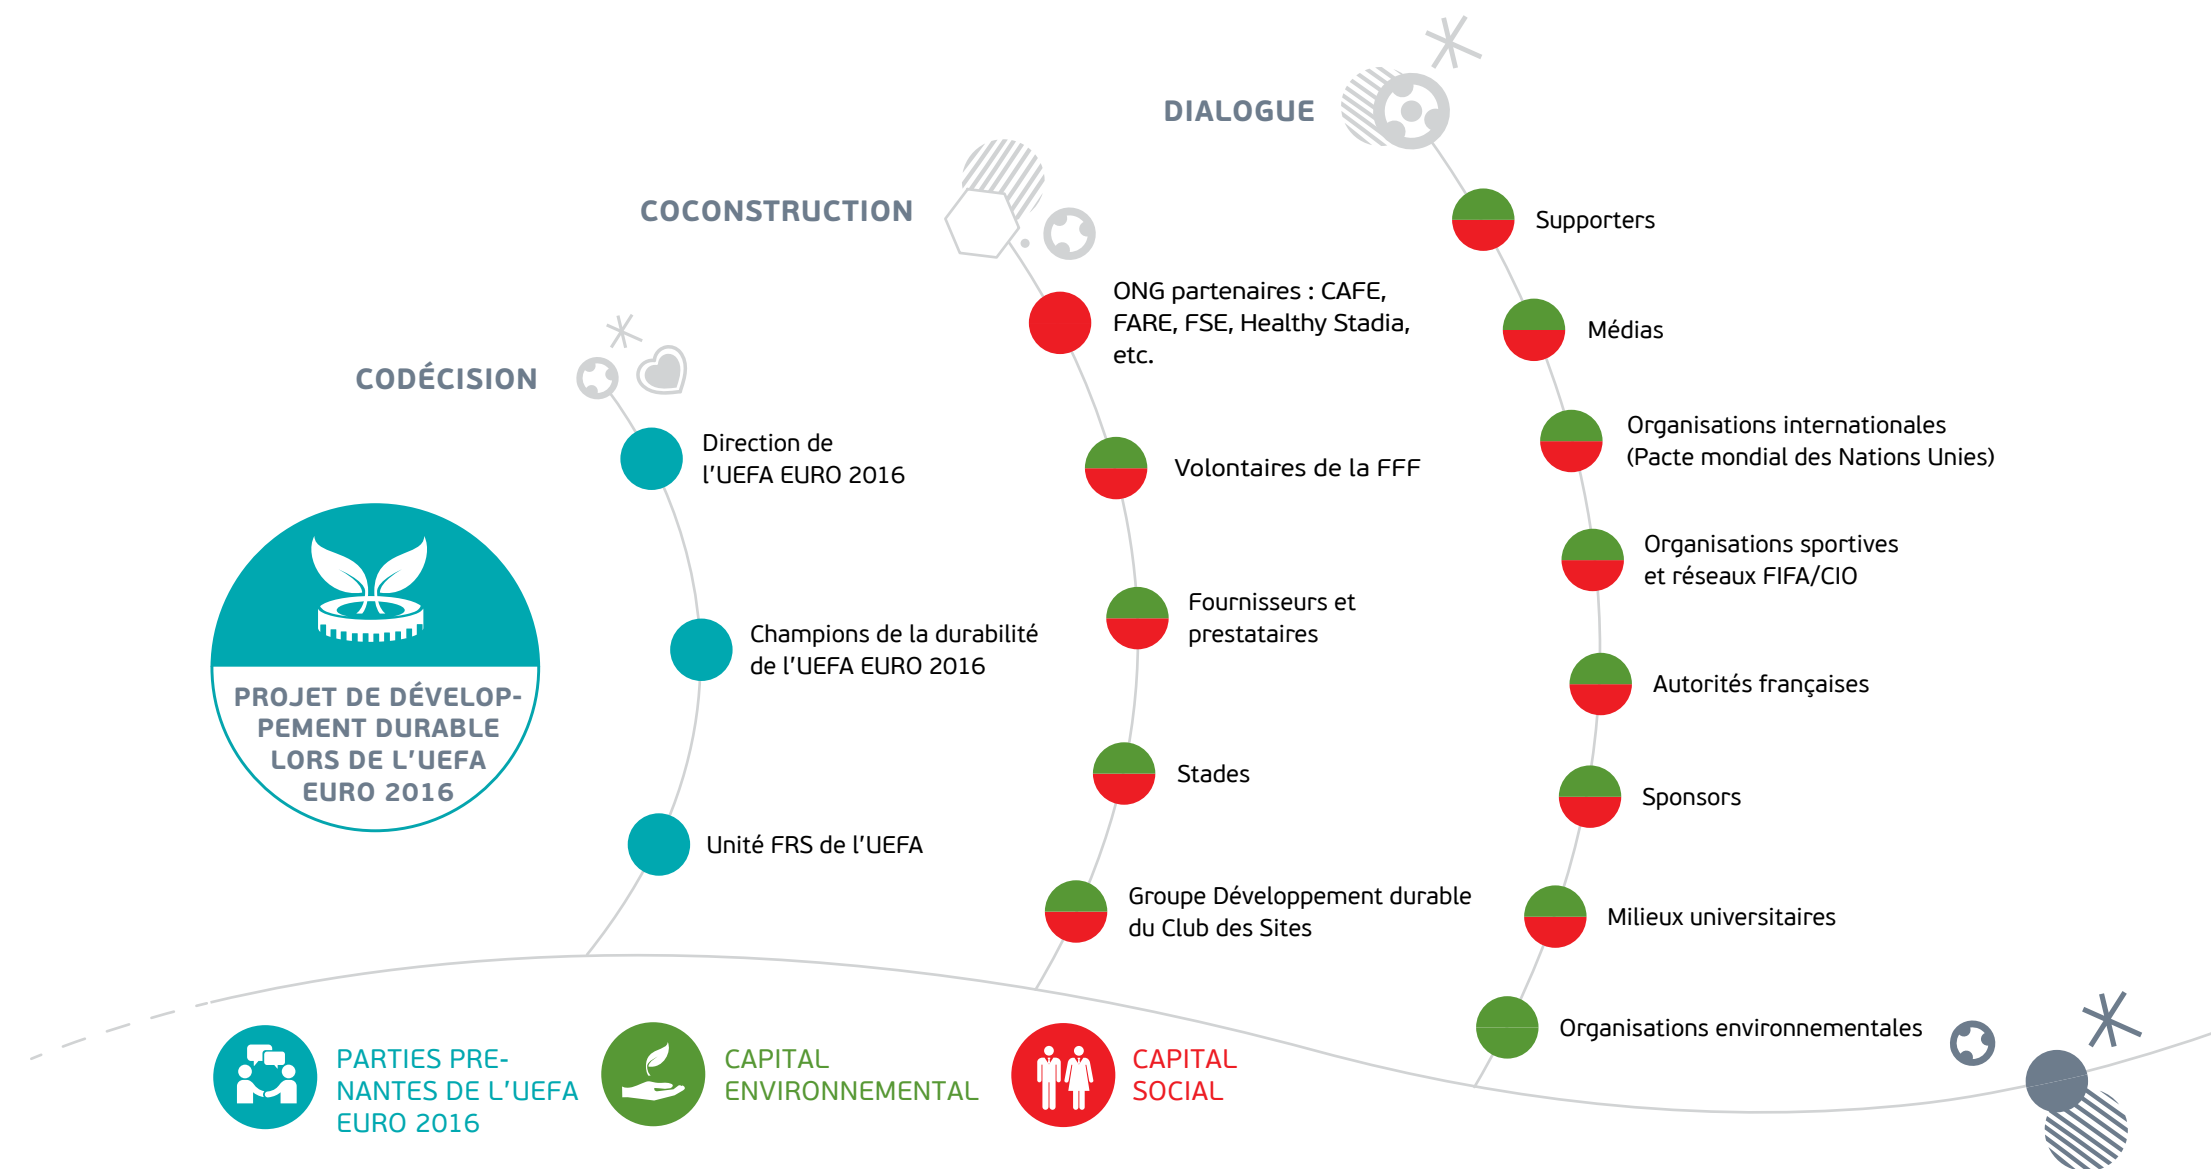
DIALOGUE

COCONSTRUCTION

CODÉCISION

Supporters

Médias

Organisations internationales (Pacte mondial des Nations Unies)

Organisations sportives et réseaux FIFA/CIO

Autorités françaises

Sponsors

Milieux universitaires

Organisations environnementales

ONG partenaires : CAFE, FARE, FSE, Healthy Stadia, etc.

Volontaires de la FFF

Fournisseurs et prestataires

Stades

Groupe Développement durable du Club des Sites

Direction de l'UEFA EURO 2016

Champions de la durabilité de l'UEFA EURO 2016

Unité FRS de l'UEFA

PROJET DE DÉVELOPPEMENT DURABLE LORS DE L'UEFA EURO 2016

PARTIES PRENANTES DE L'UEFA EURO 2016

CAPITAL ENVIRONNEMENTAL

CAPITAL SOCIAL